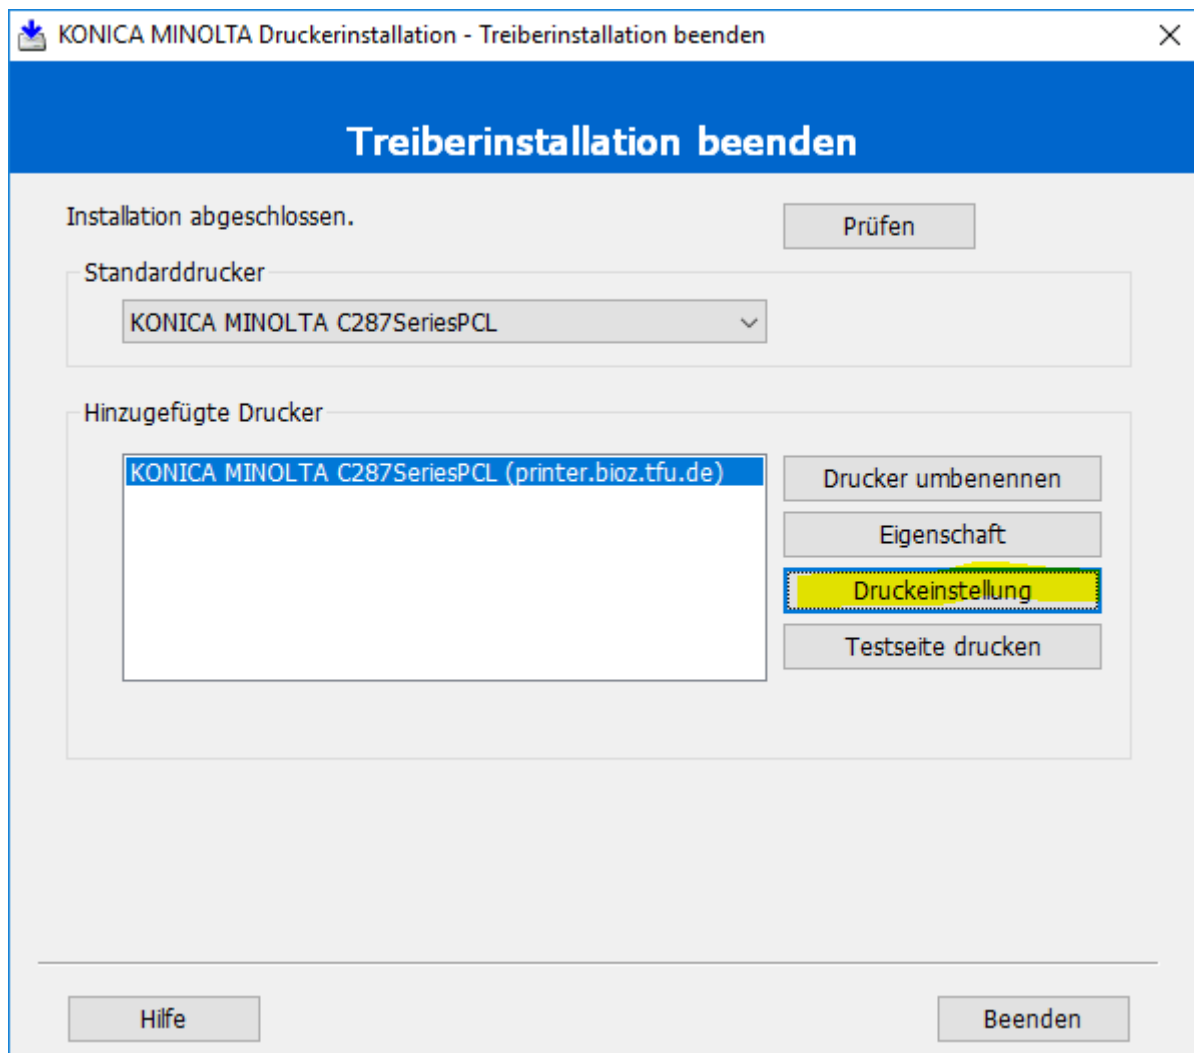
KONICA MINOLTA Druckerinstallation - Treiberinstallation beenden

Treiberinstallation beenden

Installation abgeschlossen.

Prüfen

Standarddrucker

KONICA MINOLTA C287SeriesPCL

Hinzugefügte Drucker

KONICA MINOLTA C287SeriesPCL (printer.bioz.tfu.de)

Drucker umbenennen

Eigenschaft

Druckeinstellung

Testseite drucken

Hilfe

Beenden